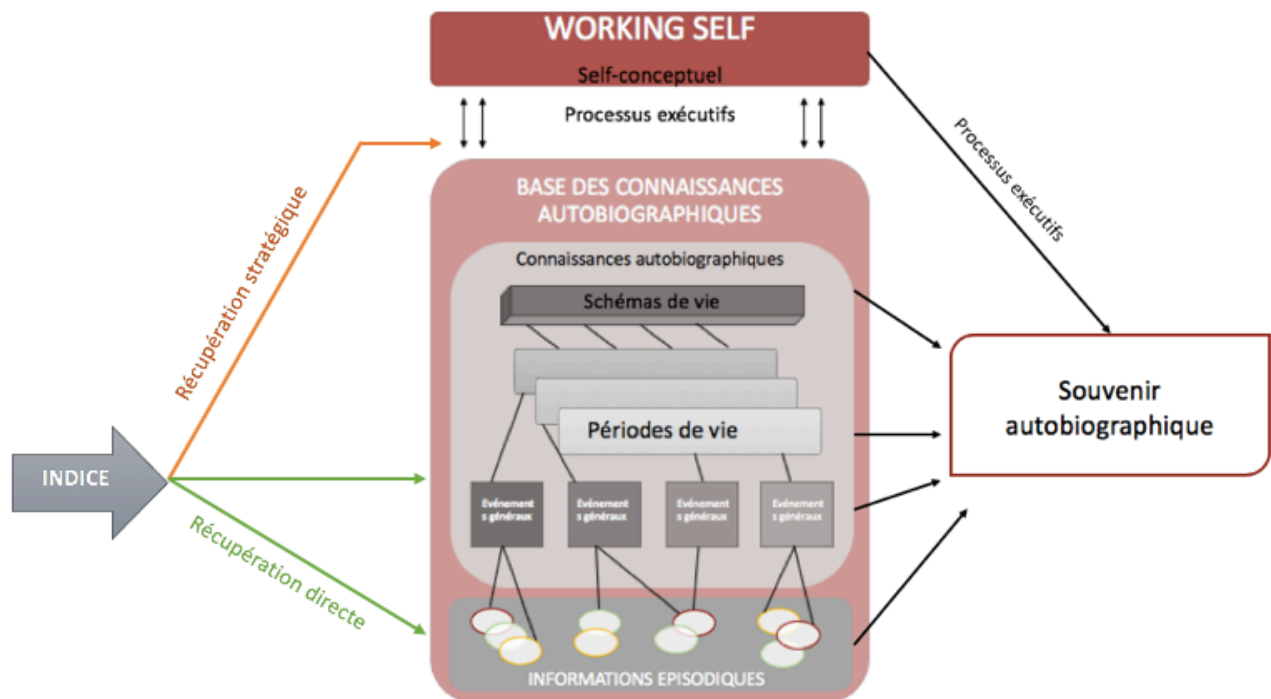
WORKING SELF

Self-conceptuel

Processus exécutifs

Processus exécutifs

Récupération stratégique

BASE DES CONNAISSANCES AUTOBIOGRAPHIQUES

Connaissances autobiographiques

Schémas de vie

Périodes de vie

INDICE

Evénement s généraux

Evénement s généraux

Evénement s généraux

Evénement s généraux

Souvenir autobiographique

Récupération directe

INFORMATIONS EPISODIQUES